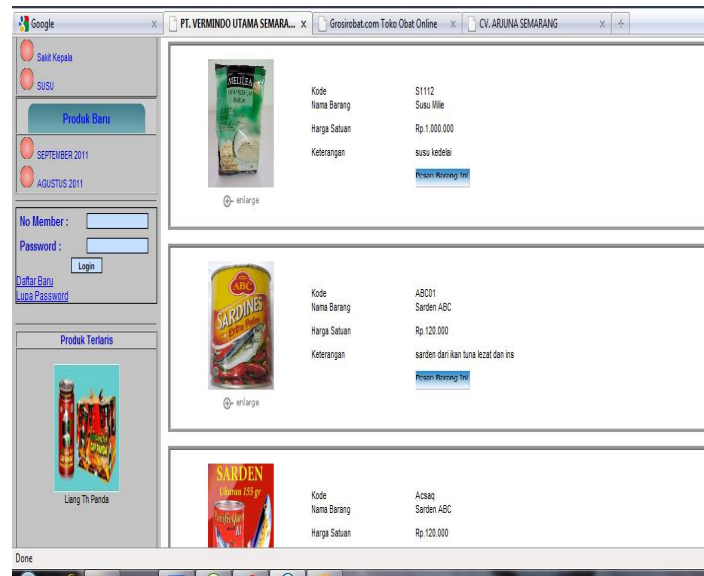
Google ×
PT. VERMINDO UTAMA SEMARA... ×
Grosirobat.com Toko Obat Online ×
CV. ARJUNA SEMARANG ×

Sakit Kepala
SUSU

Produk Baru

SEPTEMBER 2011
AGUSTUS 2011

No Member :
Password :
Login
Daftar Baru
Lupa Password

Produk Terlaris

Liang Th Panda

MEILEA

enlarge

| Kode | S1112 |
|---|---|
| Nama Barang | Susu Mille |
| Harga Satuan | Rp.1.000.000 |
| Keterangan | susu kedelai |

Pesan Barang Ini

ABC
SARDINES

enlarge

| Kode | ABC01 |
|---|---|
| Nama Barang | Sarden ABC |
| Harga Satuan | Rp.120.000 |
| Keterangan | sarden dari ikan tuna lezat dan ins |

Pesan Barang Ini

SARDEN
Ukuran 155 gr

| Kode | Acsaq |
|---|---|
| Nama Barang | Sarden ABC |
| Harga Satuan | Rp.120.000 |

Done